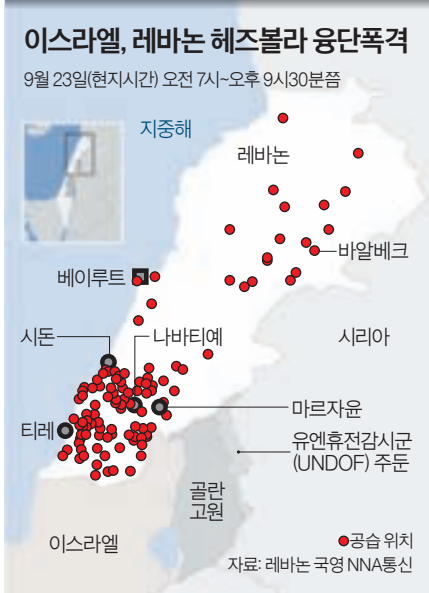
이스라엘, 레바논 헤즈볼라 융단폭격

9월 23일(현지시간) 오전 7시~오후 9시30분쯤

지중해

레바논

바알베크

베이루트

시돈

나바티예

시리아

마르자윤

티레

유엔휴전감시군 (UNDOF) 주둔

골란 고원

이스라엘

공습 위치

자료: 레바논 국영 NNA통신